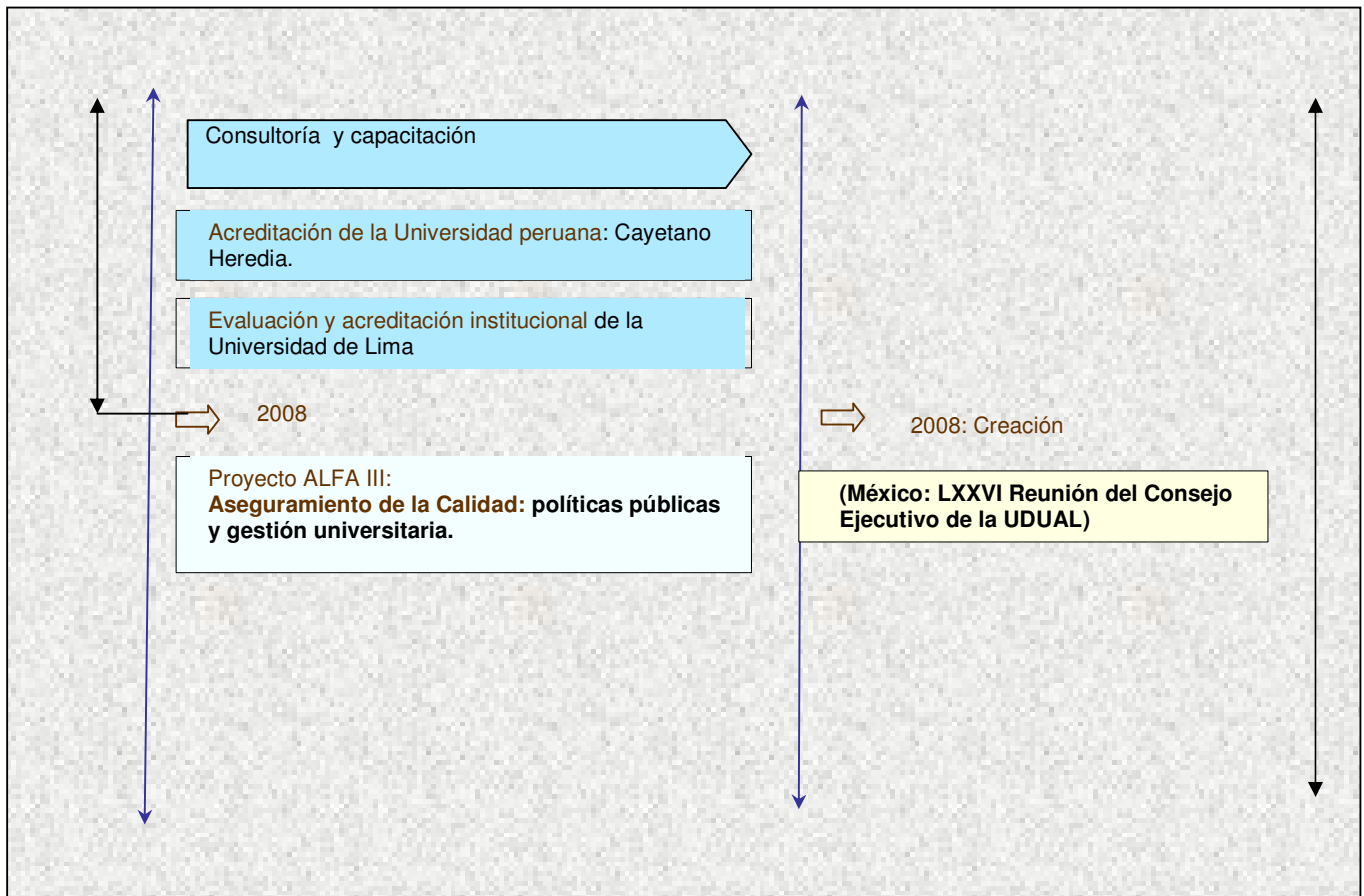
Consultoría y capacitación

Acreditación de la Universidad peruana: Cayetano Heredia.

Evaluación y acreditación institucional de la Universidad de Lima

2008

Proyecto ALFA III:
**Aseguramiento de la Calidad: políticas públicas y gestión universitaria.**

2008: Creación

**(México: LXXVI Reunión del Consejo Ejecutivo de la UDUAL)**